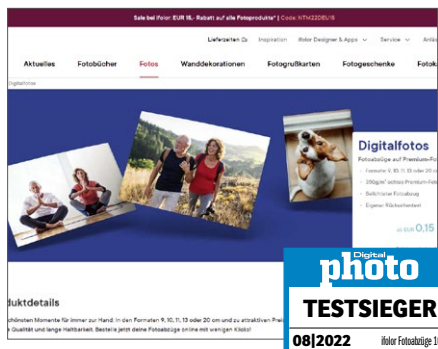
Sale bei ifolor: EUR 15.- Rabatt auf alle Fotoprodukte* | Code: NTH22DEU15

Lieferzeiten | Inspiration | ifolor Designer & Apps | Service | Anm

Aktuelles | Fotobücher | Fotos | Wanddekorationen | Fotogrußkarten | Fotogeschenke | Fotok

Digitalfotos

Digitalfotos

Fotoabzüge auf Premium-Fo

Formate 9, 10, 11, 13 oder 20 cm

350g/m² echtes Premium-Foto

Belichtetes Fotoabzug

Eigener Rückseitentext

ab EUR 0,15

duktdetails

chönsten Momente für immer zur Hand. In den Formaten 9, 10, 11, 13 oder 20 cm und zu attraktiven Prei Qualität und lange Haltbarkeit. Bestelle jetzt deine Fotoabzüge online mit wenigen Klicks!

Digital photo

TESTSIEGER

08|2022 ifolor Fotoabzüge 10